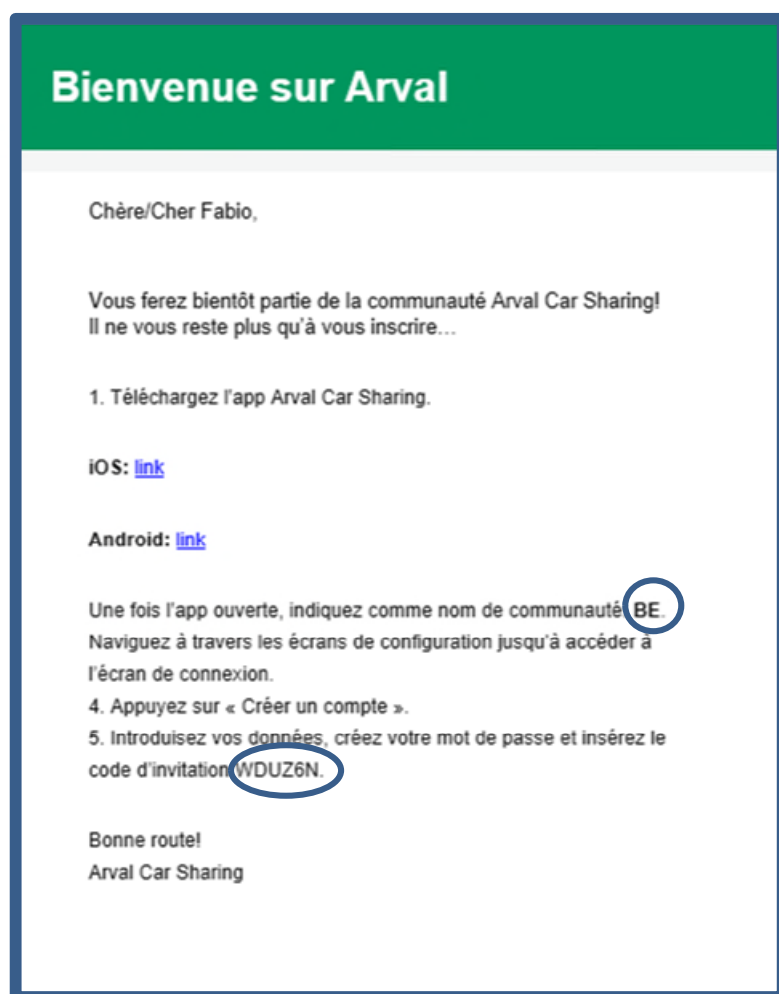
Bienvenue sur Arval

Chère/Cher Fabio,

Vous ferez bientôt partie de la communauté Arval Car Sharing!
Il ne vous reste plus qu'à vous inscrire…

1. Téléchargez l'app Arval Car Sharing.

iOS: link

Android: link

Une fois l'app ouverte, indiquez comme nom de communauté BE.
Naviguez à travers les écrans de configuration jusqu'à accéder à l'écran de connexion.
4. Appuyez sur « Créer un compte ».
5. Introduisez vos données, créez votre mot de passe et insérez le code d'invitation WDUZ6N.

Bonne route!
Arval Car Sharing